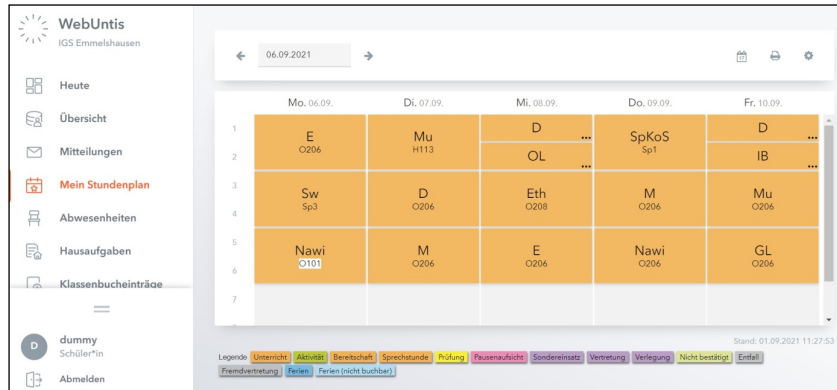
WebUntis
IGS Emmelshausen

Heute
Übersicht
Mitteilungen
Mein Stundenplan
Abwesenheiten
Hausaufgaben
Klassenbucheinträge

dummy
Schüler*in
D
Abmelden

06.09.2021

| | Mo. 06.09. | Di. 07.09. | Mi. 08.09. | Do. 09.09. | Fr. 10.09. |
|---|---|---|---|---|---|
| 1 | E O206 | Mu H113 | D ... | SpKoS Sp1 | D ... |
| 2 | | | OL ... | | IB ... |
| 3 | Sw Sp3 | D O206 | Eth O208 | M O206 | Mu O206 |
| 4 | | | | | |
| 5 | Nawi O101 | M O206 | E O206 | Nawi O206 | GL O206 |
| 6 | | | | | |
| 7 | | | | | |

Stand: 01.09.2021 11:27:53

Legende Unterricht Aktivität Bereitschaft Sprechstunde Prüfung Pausenaufsicht Sondereinsatz Vertretung Verlegung Nicht bestätigt Entfall Fremdvertretung Ferien Ferien (nicht buchbar)